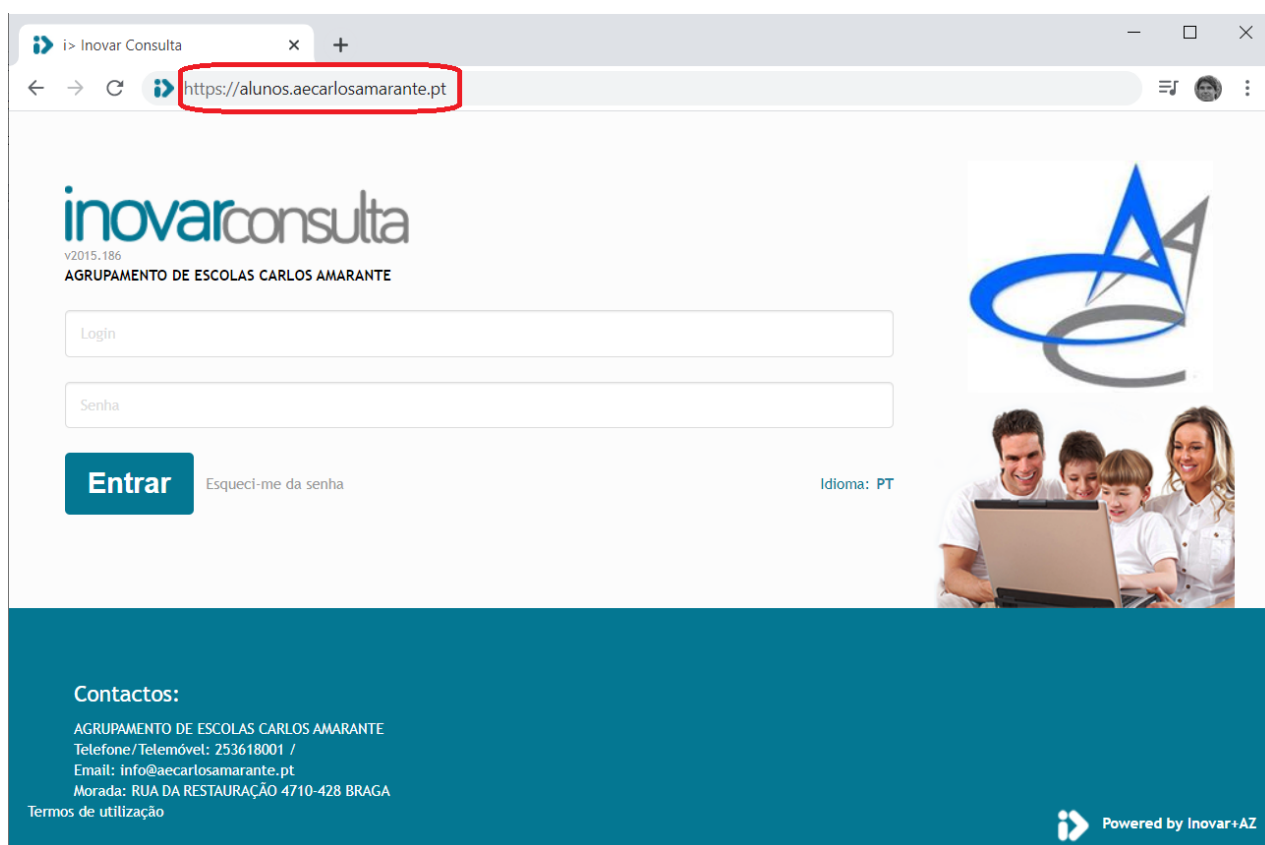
i> Inovar Consulta

https://alunos.aecarlosamarante.pt

inovarconsulta
v2015.186
AGRUPAMENTO DE ESCOLAS CARLOS AMARANTE

Login

Senha

Entrar

Esqueci-me da senha

Idioma: PT

Contactos:

AGRUPAMENTO DE ESCOLAS CARLOS AMARANTE
Telefone/Telemóvel: 253618001 /
Email: info@aecarlosamarante.pt
Morada: RUA DA RESTAURAÇÃO 4710-428 BRAGA

Termos de utilização

Powered by Inovar+AZ